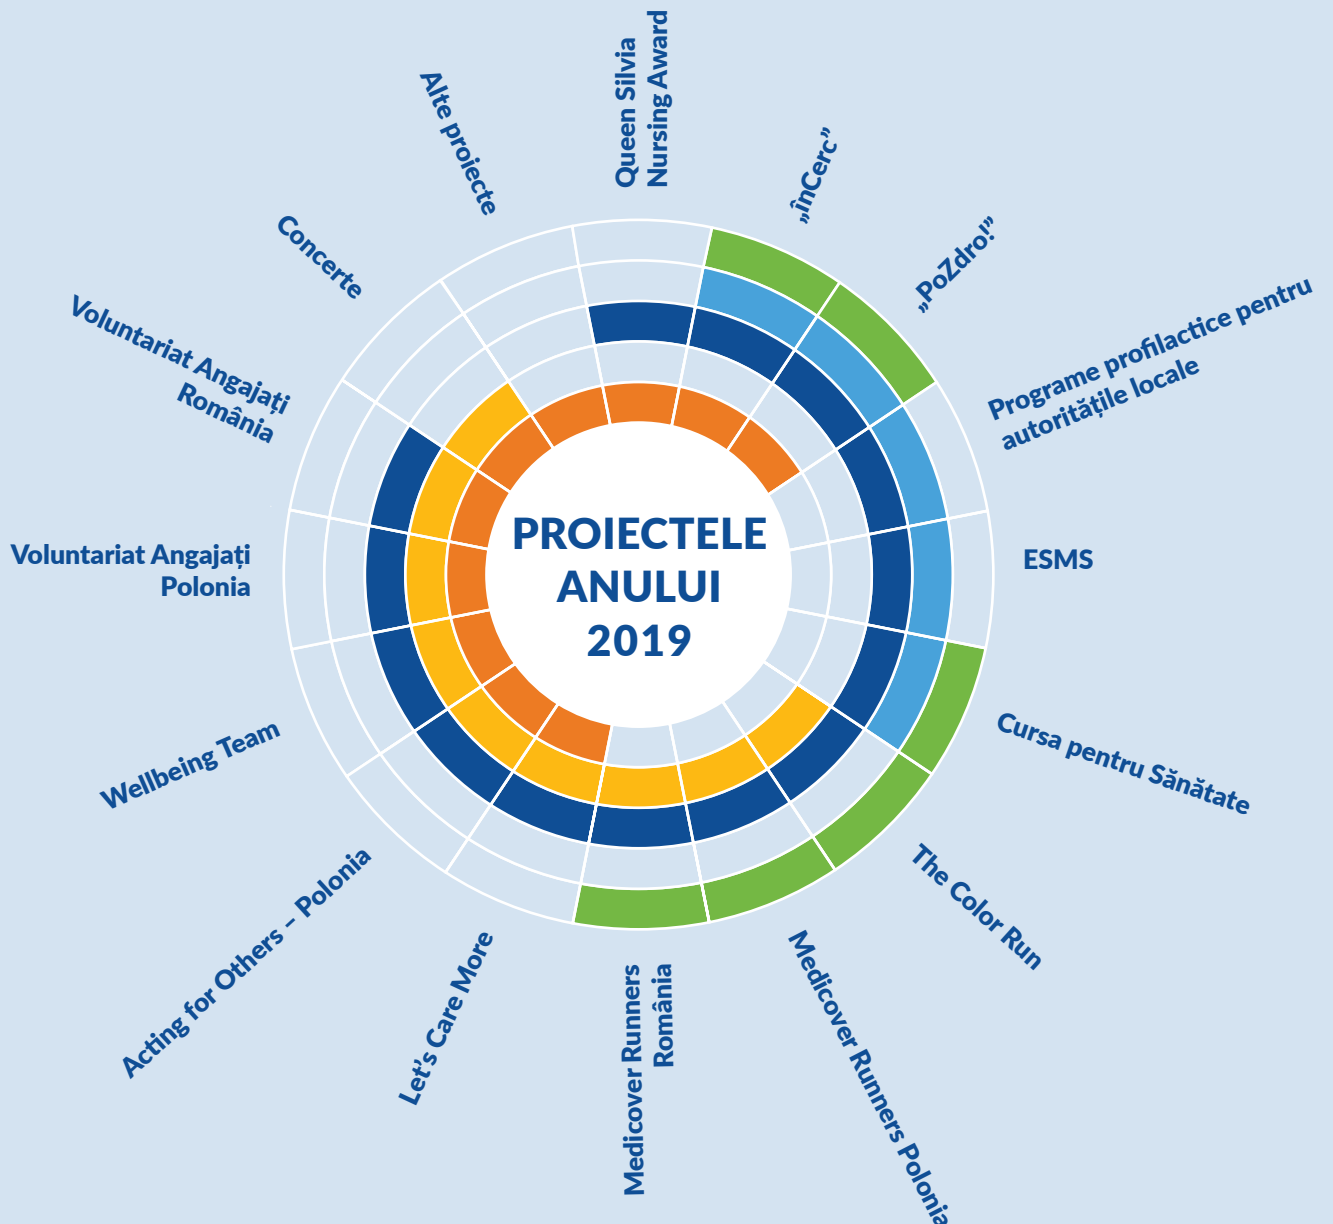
PROIECTELE ANULUI 2019

Queen Silvia Nursing Award

„înCerc”

„PoZdro!”

Programe profilactice pentru autoritățile locale

ESMS

Cursa pentru Sănătate

The Color Run

Medicover Runners Polonia

Medicover Runners România

Let's Care More

Acting for Others – Polonia

Wellbeing Team

Voluntariat Angajați Polonia

Voluntariat Angajați România

Concerte

Alte proiecte